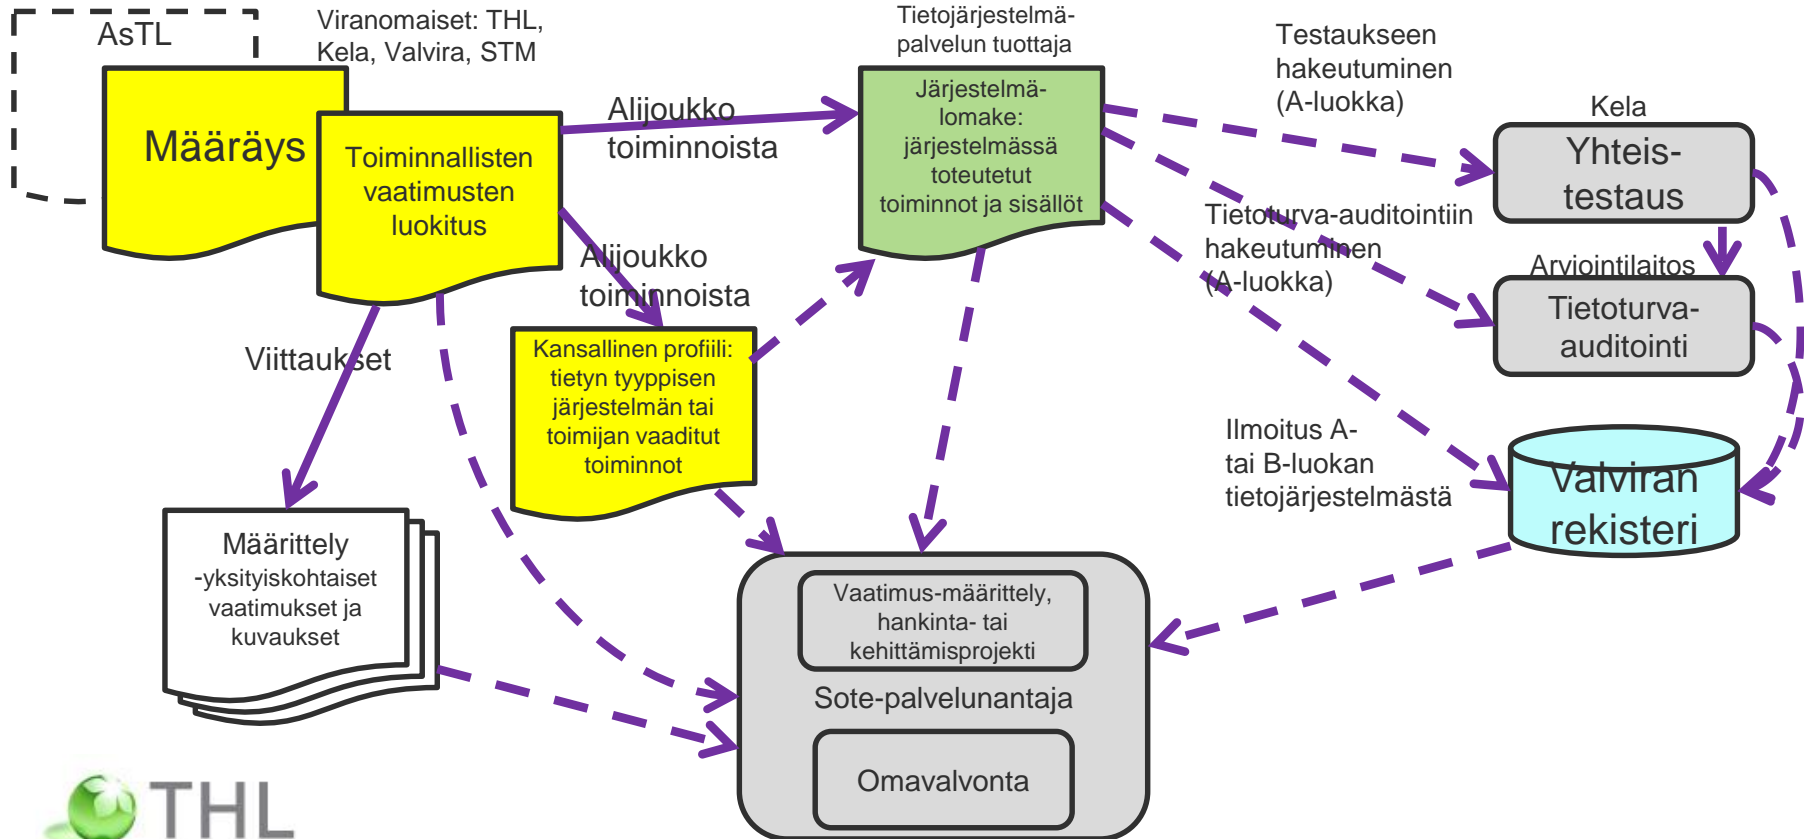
AsTL

Viranomaiset: THL, Kela, Valvira, STM

Määräys

Toiminnallisten vaatimusten luokitus

Alijoukko toiminnoista

Tietojärjestelmäpalvelun tuottaja

Järjestelmälomake: järjestelmässä toteutetut toiminnot ja sisällöt

Testaukseen hakeutuminen (A-luokka)

Kela

Yhteistestaus

Tietoturva-auditointiin hakeutuminen (A-luokka)

Arviointilaitos

Tietoturva-auditointi

Alijoukko toiminnoista

Viittaukset

Kansallinen profiili: tietyn tyyppisen järjestelmän tai toimijan vaaditut toiminnot

Ilmoitus A- tai B-luokan tietojärjestelmästä

Valviran rekisteri

Määrittely -yksityiskohtaiset vaatimukset ja kuvaukset

Vaatimus-määrittely, hankinta- tai kehittämisprojekti

Sote-palvelunantaja

Omavalvonta

THL